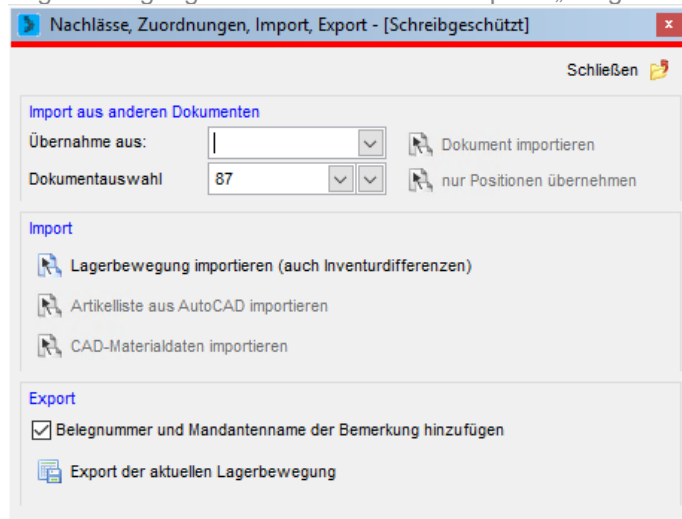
Nachlässe, Zuordnungen, Import, Export - [Schreibgeschützt]

x

Schließen

Import aus anderen Dokumenten

Übernahme aus:

Dokument importieren

Dokumentauswahl

87

nur Positionen übernehmen

Import

Lagerbewegung importieren (auch Inventurdifferenzen)

Artikelliste aus AutoCAD importieren

CAD-Materialdaten importieren

Export

Belegnummer und Mandantenname der Bemerkung hinzufügen

Export der aktuellen Lagerbewegung